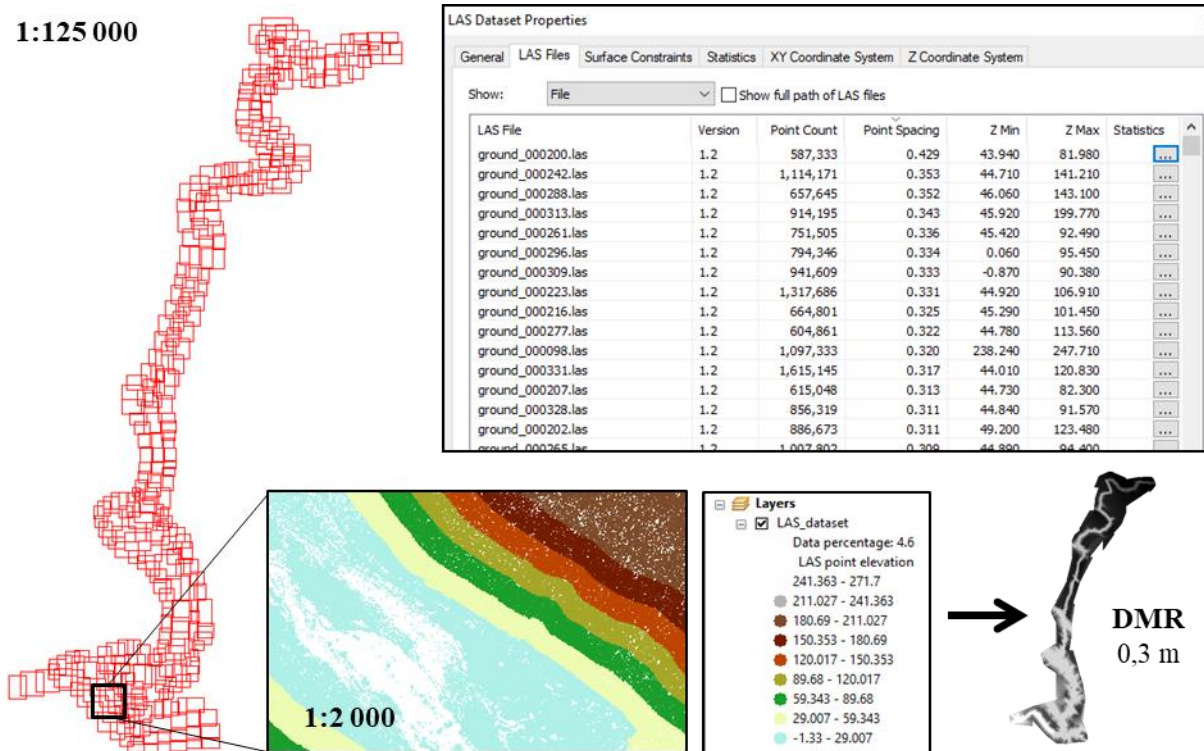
1:125 000

LAS Dataset Properties

General | LAS Files | Surface Constraints | Statistics | XY Coordinate System | Z Coordinate System

Show: File ☐ Show full path of LAS files

| LAS File | Version | Point Count | Point Spacing | Z Min | Z Max | Statistics |
|---|---|---|---|---|---|---|
| ground_000200.las | 1.2 | 587,333 | 0.429 | 43.940 | 81.980 | ... |
| ground_000242.las | 1.2 | 1,114,171 | 0.353 | 44.710 | 141.210 | ... |
| ground_000288.las | 1.2 | 657,645 | 0.352 | 46.060 | 143.100 | ... |
| ground_000313.las | 1.2 | 914,195 | 0.343 | 45.920 | 199.770 | ... |
| ground_000261.las | 1.2 | 751,505 | 0.336 | 45.420 | 92.490 | ... |
| ground_000296.las | 1.2 | 794,346 | 0.334 | 0.060 | 95.450 | ... |
| ground_000309.las | 1.2 | 941,609 | 0.333 | -0.870 | 90.380 | ... |
| ground_000223.las | 1.2 | 1,317,686 | 0.331 | 44.920 | 106.910 | ... |
| ground_000216.las | 1.2 | 664,801 | 0.325 | 45.290 | 101.450 | ... |
| ground_000277.las | 1.2 | 604,861 | 0.322 | 44.780 | 113.560 | ... |
| ground_000098.las | 1.2 | 1,097,333 | 0.320 | 238.240 | 247.710 | ... |
| ground_000331.las | 1.2 | 1,615,145 | 0.317 | 44.010 | 120.830 | ... |
| ground_000207.las | 1.2 | 615,048 | 0.313 | 44.730 | 82.300 | ... |
| ground_000328.las | 1.2 | 856,319 | 0.311 | 44.840 | 91.570 | ... |
| ground_000202.las | 1.2 | 886,673 | 0.311 | 49.200 | 123.480 | ... |
| ground_000265.las | 1.2 | 1,007,802 | 0.309 | 44.890 | 94.400 | ... |

Layers
LAS_dataset
Data percentage: 4.6
LAS point elevation
241.363 - 271.7
211.027 - 241.363
180.69 - 211.027
150.353 - 180.69
120.017 - 150.353
89.68 - 120.017
59.343 - 89.68
29.007 - 59.343
-1.33 - 29.007

1:2 000

DMR
0,3 m